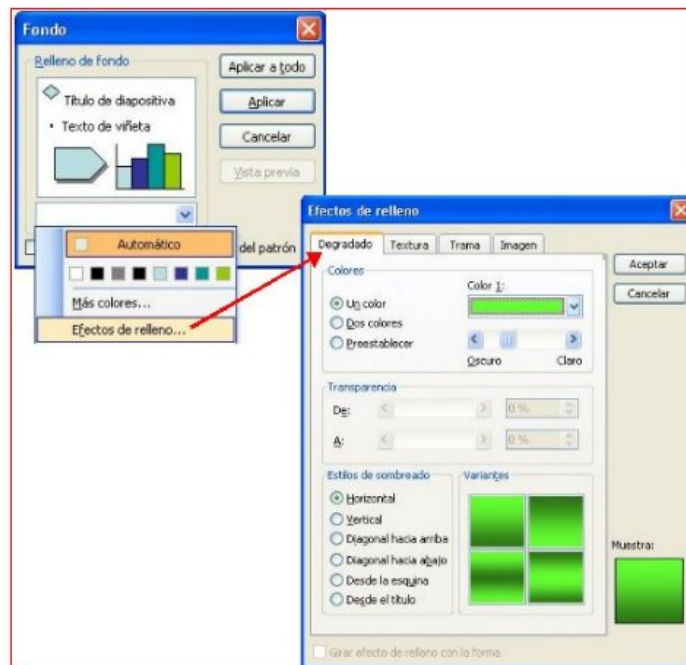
Fondo

Relleno de fondo

Título de diapositiva
• Texto de viñeta

Aplicar a todo
Aplicar
Cancelar
Vista previa

Automático
Más colores...
Efectos de relleno...

del patrón

Efectos de relleno

Degradado | Textura | Trama | Imagen

Aceptar
Cancelar

Colores
Un color
Dos colores
Preestablecer

Color 1:
Oscuro
Claro

Transparencia
De: 0 %
A: 0 %

Estilos de sombreado
Horizontal
Vertical
Diagonal hacia arriba
Diagonal hacia abajo
Desde la esquina
Desde el título

Variantes

Muestra:

Girar efecto de relleno con la forma